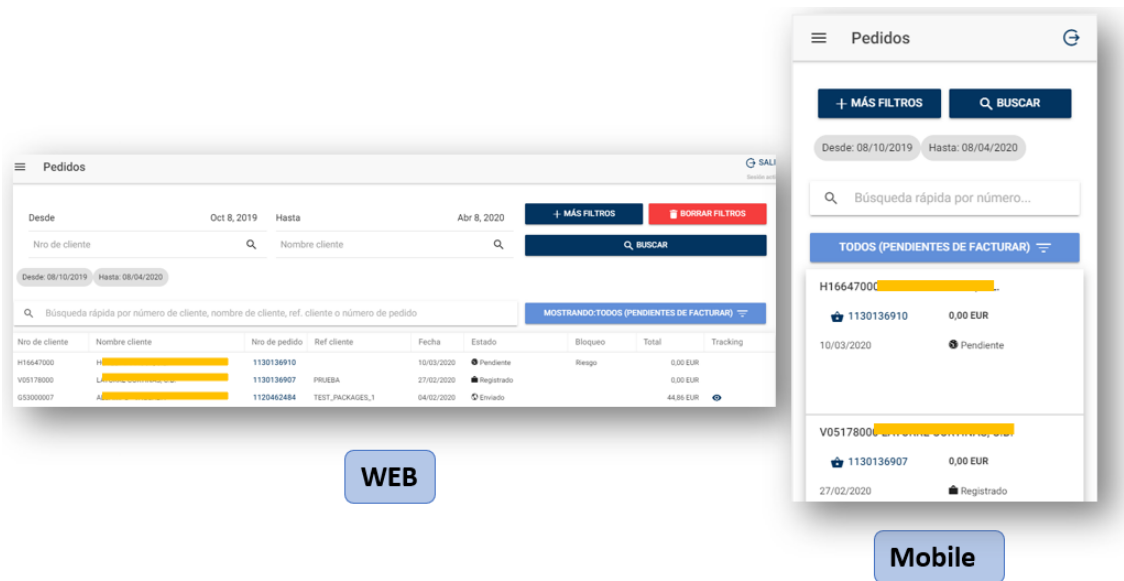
Pedidos

SALI
Sesión acti

Desde Oct 8, 2019 Hasta Abr 8, 2020

+ MÁS FILTROS BORRAR FILTROS

Nro de cliente Nombre cliente

BUSCAR

Desde: 08/10/2019 Hasta: 08/04/2020

Búsqueda rápida por número de cliente, nombre de cliente, ref. cliente o número de pedido

MOSTRANDO:TODOS (PENDIENTES DE FACTURAR)

| Nro de cliente | Nombre cliente | Nro de pedido | Ref cliente | Fecha | Estado | Bloqueo | Total | Tracking |
|---|---|---|---|---|---|---|---|---|
| H16647000 | H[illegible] | 1130136910 | | 10/03/2020 | Pendiente | Riesgo | 0,00 EUR | |
| V05178000 | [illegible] | 1130136907 | PRUEBA | 27/02/2020 | Registrado | | 0,00 EUR | |
| G53000007 | A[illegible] | 1120462484 | TEST_PACKAGES_1 | 04/02/2020 | Enviado | | 44,86 EUR | |

WEB

Pedidos

+ MÁS FILTROS BUSCAR

Desde: 08/10/2019 Hasta: 08/04/2020

Búsqueda rápida por número...

TODOS (PENDIENTES DE FACTURAR)

H16647000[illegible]

1130136910 0,00 EUR

10/03/2020 Pendiente

V05178000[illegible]

1130136907 0,00 EUR

27/02/2020 Registrado

Mobile